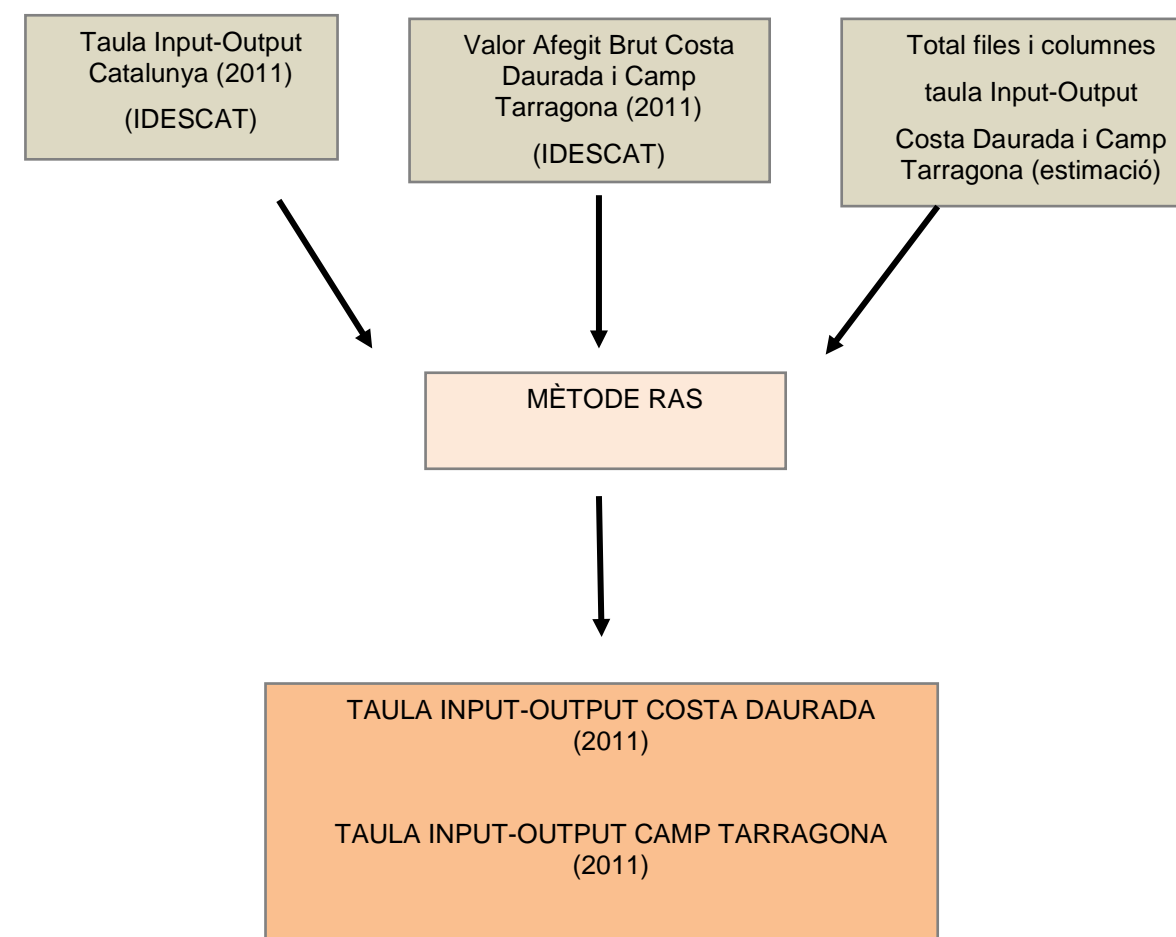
Taula Input-Output Catalunya (2011)

(IDESCAT)

Valor Afegit Brut Costa Daurada i Camp Tarragona (2011)

(IDESCAT)

Total files i columnes

taula Input-Output

Costa Daurada i Camp Tarragona (estimació)

MÈTODE RAS

TAULA INPUT-OUTPUT COSTA DAURADA (2011)

TAULA INPUT-OUTPUT CAMP TARRAGONA (2011)